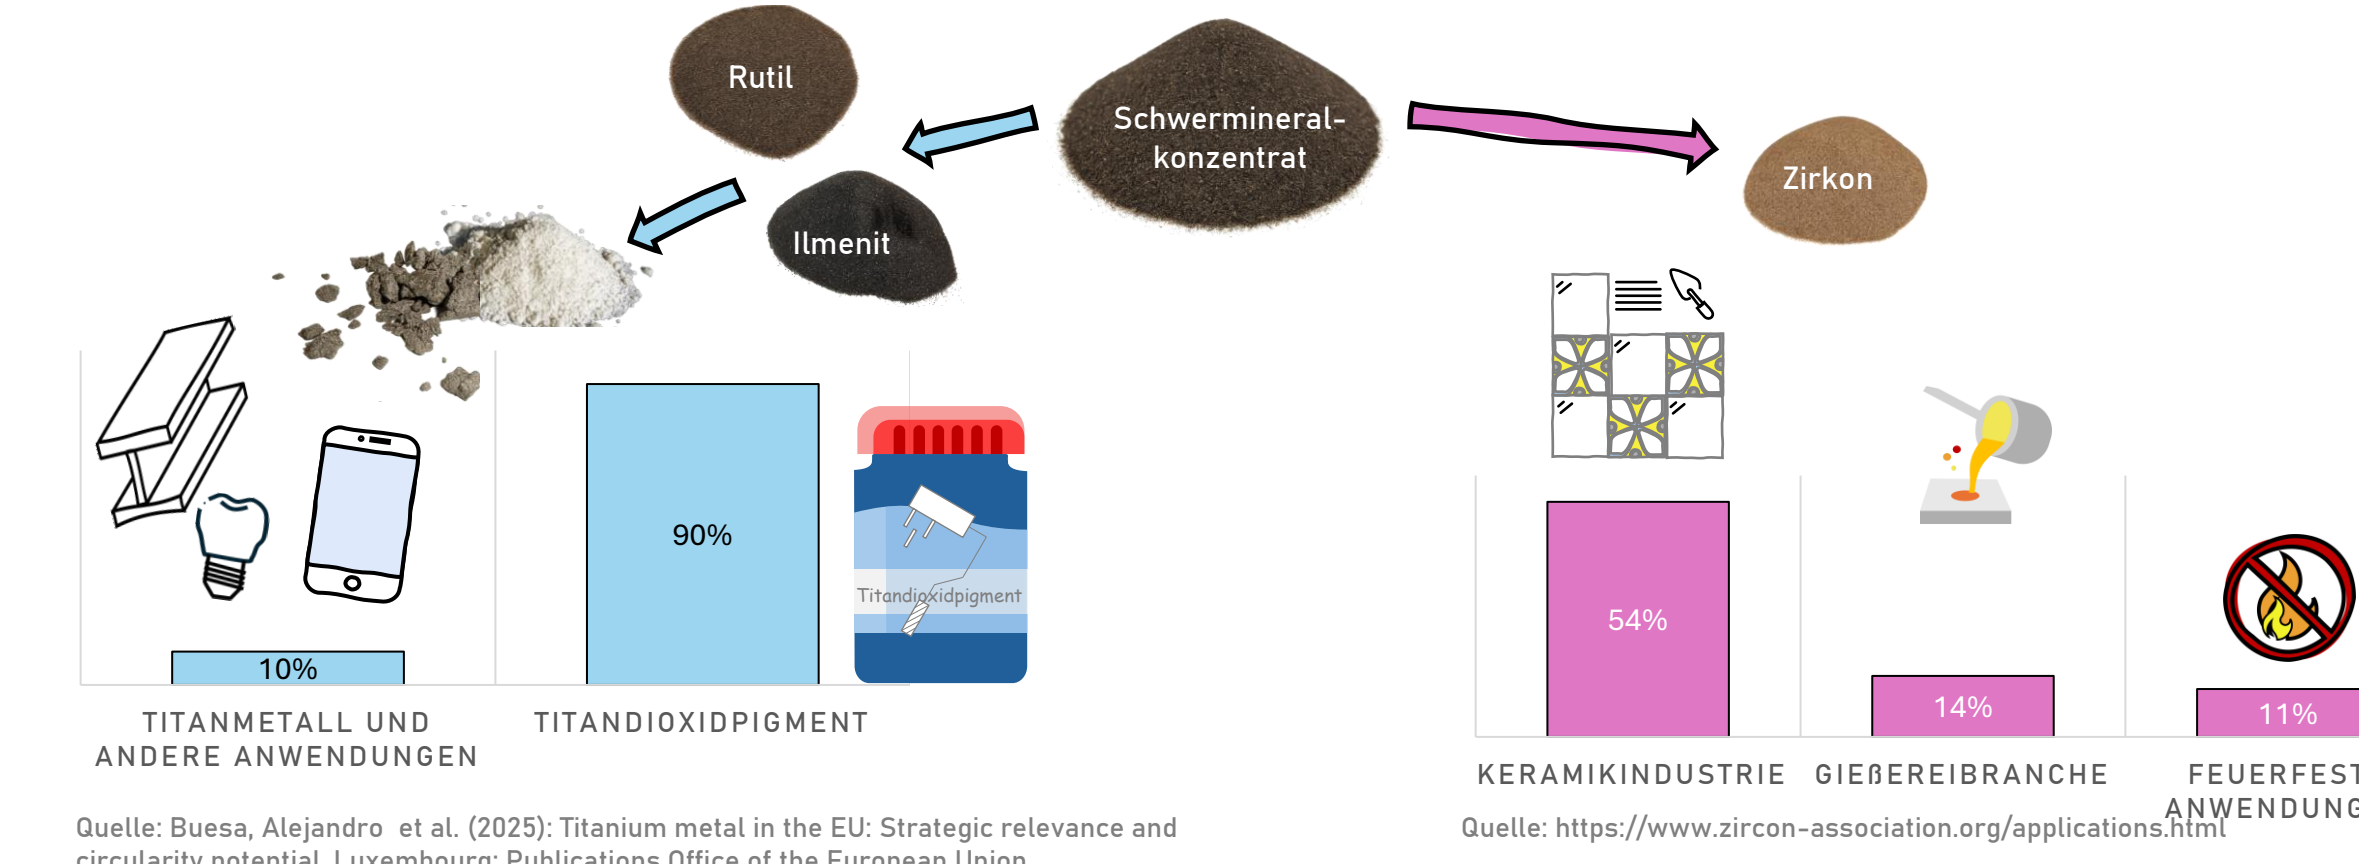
Rutil

Schwermineral-konzentrat

Zirkon

Ilmenit

10%

90%

Titandioxidpigment

54%

14%

11%

TITANMETALL UND ANDERE ANWENDUNGEN

TITANDIOXIDPIGMENT

KERAMIKINDUSTRIE

GIEẞEREIBRANCHE

FEUERFEST ANWENDUNG

Quelle: Buesa, Alejandro et al. (2025): Titanium metal in the EU: Strategic relevance and circularity potential. Luxembourg: Publications Office of the European Union

Quelle: https://www.zircon-association.org/applications.html